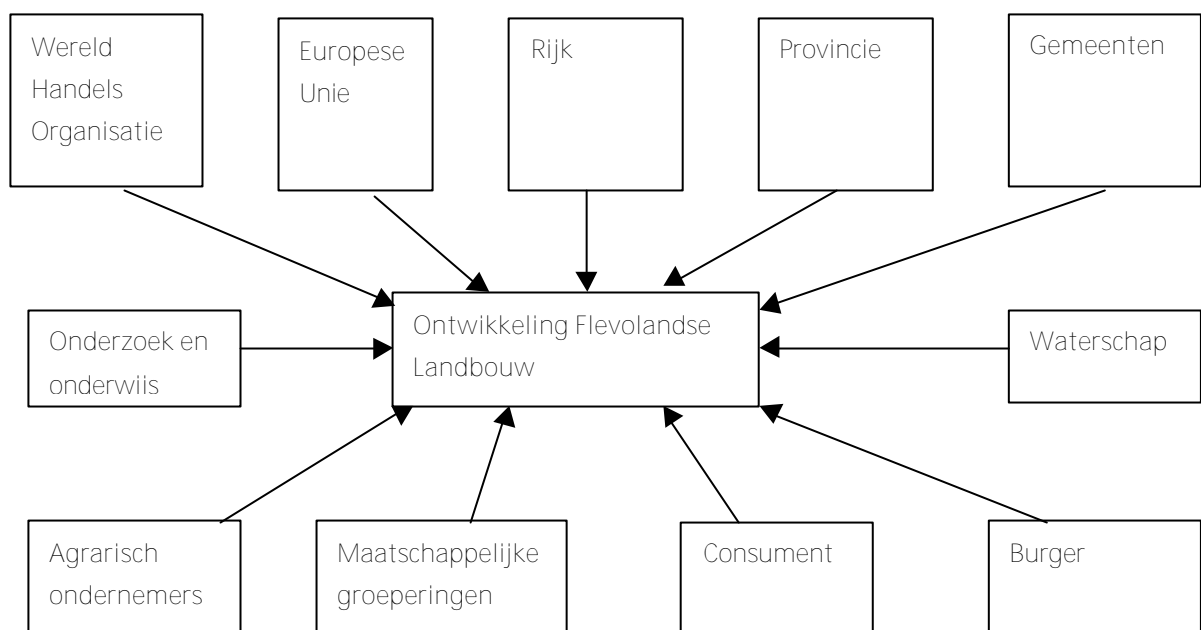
Wereld Handels Organisatie

Europese Unie

Rijk

Provincie

Gemeenten

Onderzoek en onderwijs

Ontwikkeling Flevolandse Landbouw

Waterschap

Agrarisch ondernemers

Maatschappelijke groeperingen

Consument

Burger